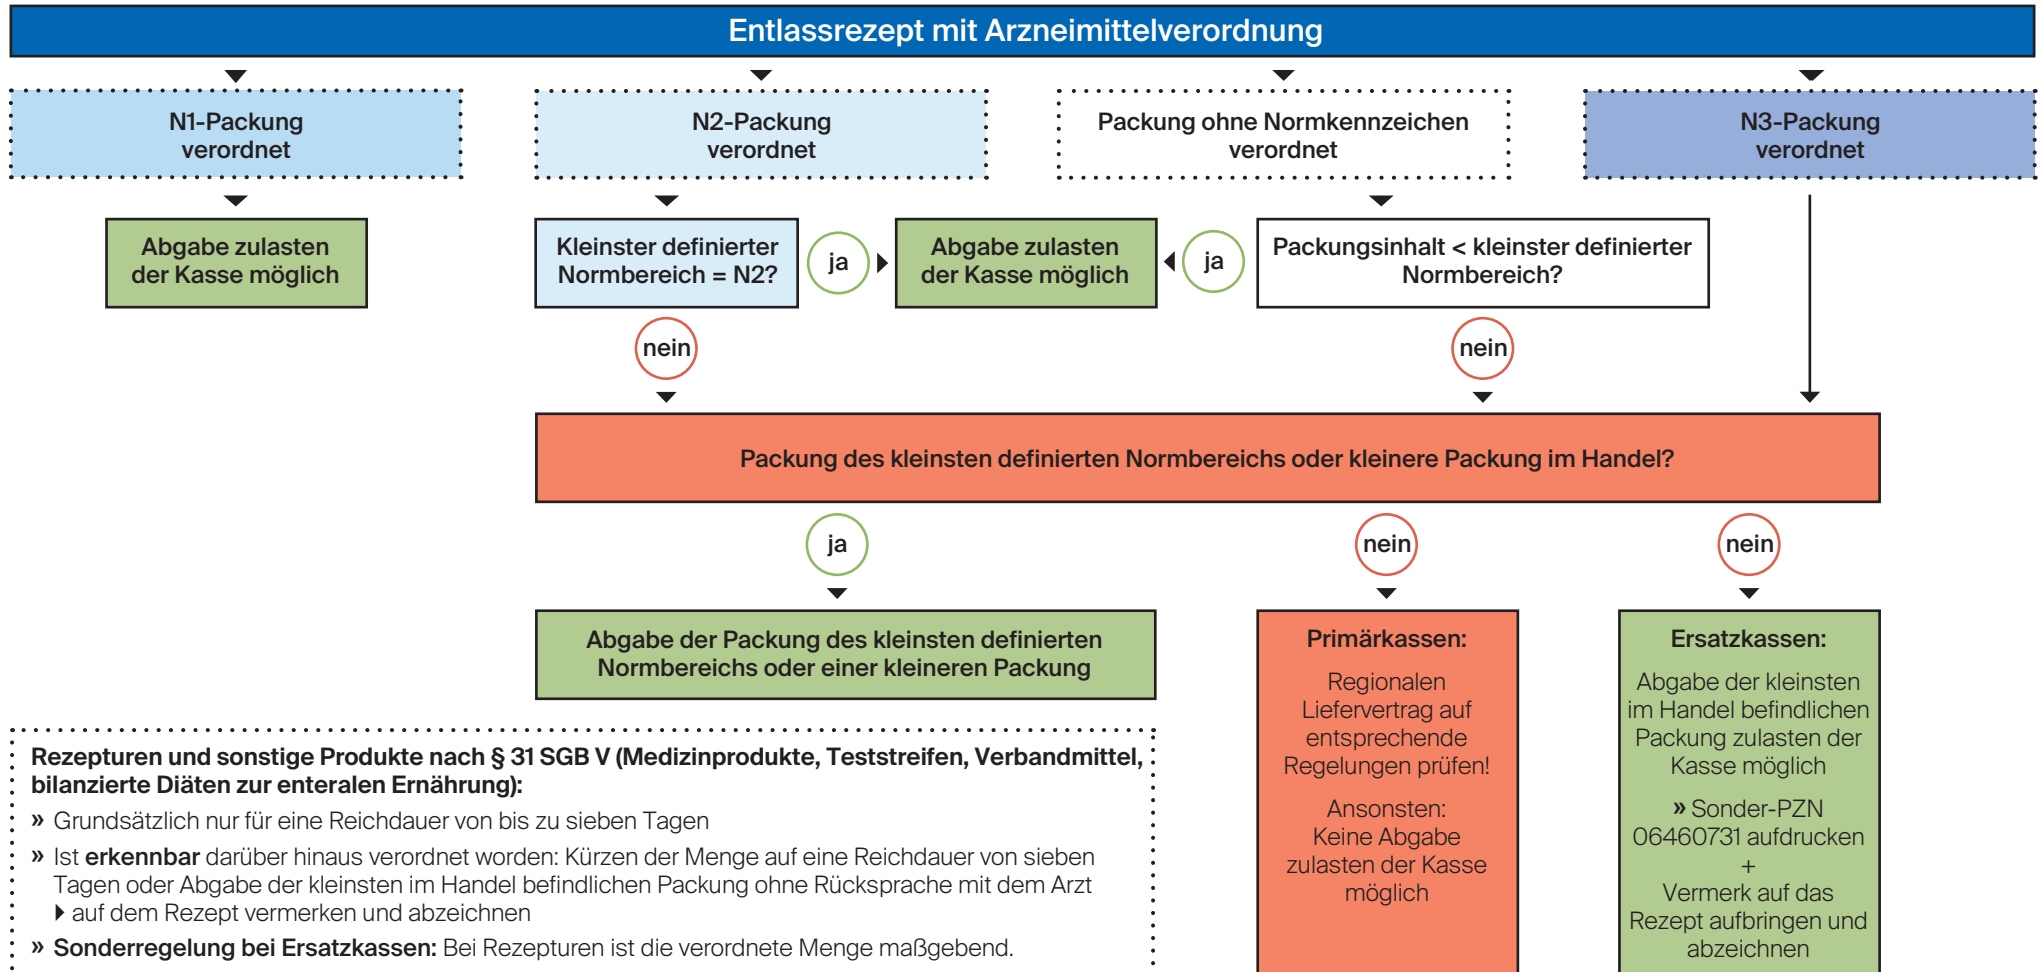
Entlassrezept mit Arzneimittelverordnung

N1-Packung verordnet

N2-Packung verordnet

Packung ohne Normkennzeichen verordnet

N3-Packung verordnet

Abgabe zulasten der Kasse möglich

Kleinster definierter Normbereich = N2?

ja

Abgabe zulasten der Kasse möglich

ja

Packungsinhalt < kleinster definierter Normbereich?

nein

nein

Packung des kleinsten definierten Normbereichs oder kleinere Packung im Handel?

ja

nein

nein

Abgabe der Packung des kleinsten definierten Normbereichs oder einer kleineren Packung

Primärkassen:

Regionalen Liefervertrag auf entsprechende Regelungen prüfen!

Ansonsten: Keine Abgabe zulasten der Kasse möglich

Ersatzkassen:

Abgabe der kleinsten im Handel befindlichen Packung zulasten der Kasse möglich

» Sonder-PZN 06460731 aufdrucken + Vermerk auf das Rezept aufbringen und abzeichnen

Rezepturen und sonstige Produkte nach § 31 SGB V (Medizinprodukte, Teststreifen, Verbandmittel, bilanzierte Diäten zur enteralen Ernährung):

» Grundsätzlich nur für eine Reichdauer von bis zu sieben Tagen

» Ist erkennbar darüber hinaus verordnet worden: Kürzen der Menge auf eine Reichdauer von sieben Tagen oder Abgabe der kleinsten im Handel befindlichen Packung ohne Rücksprache mit dem Arzt ▸ auf dem Rezept vermerken und abzeichnen

» Sonderregelung bei Ersatzkassen: Bei Rezepturen ist die verordnete Menge maßgebend.